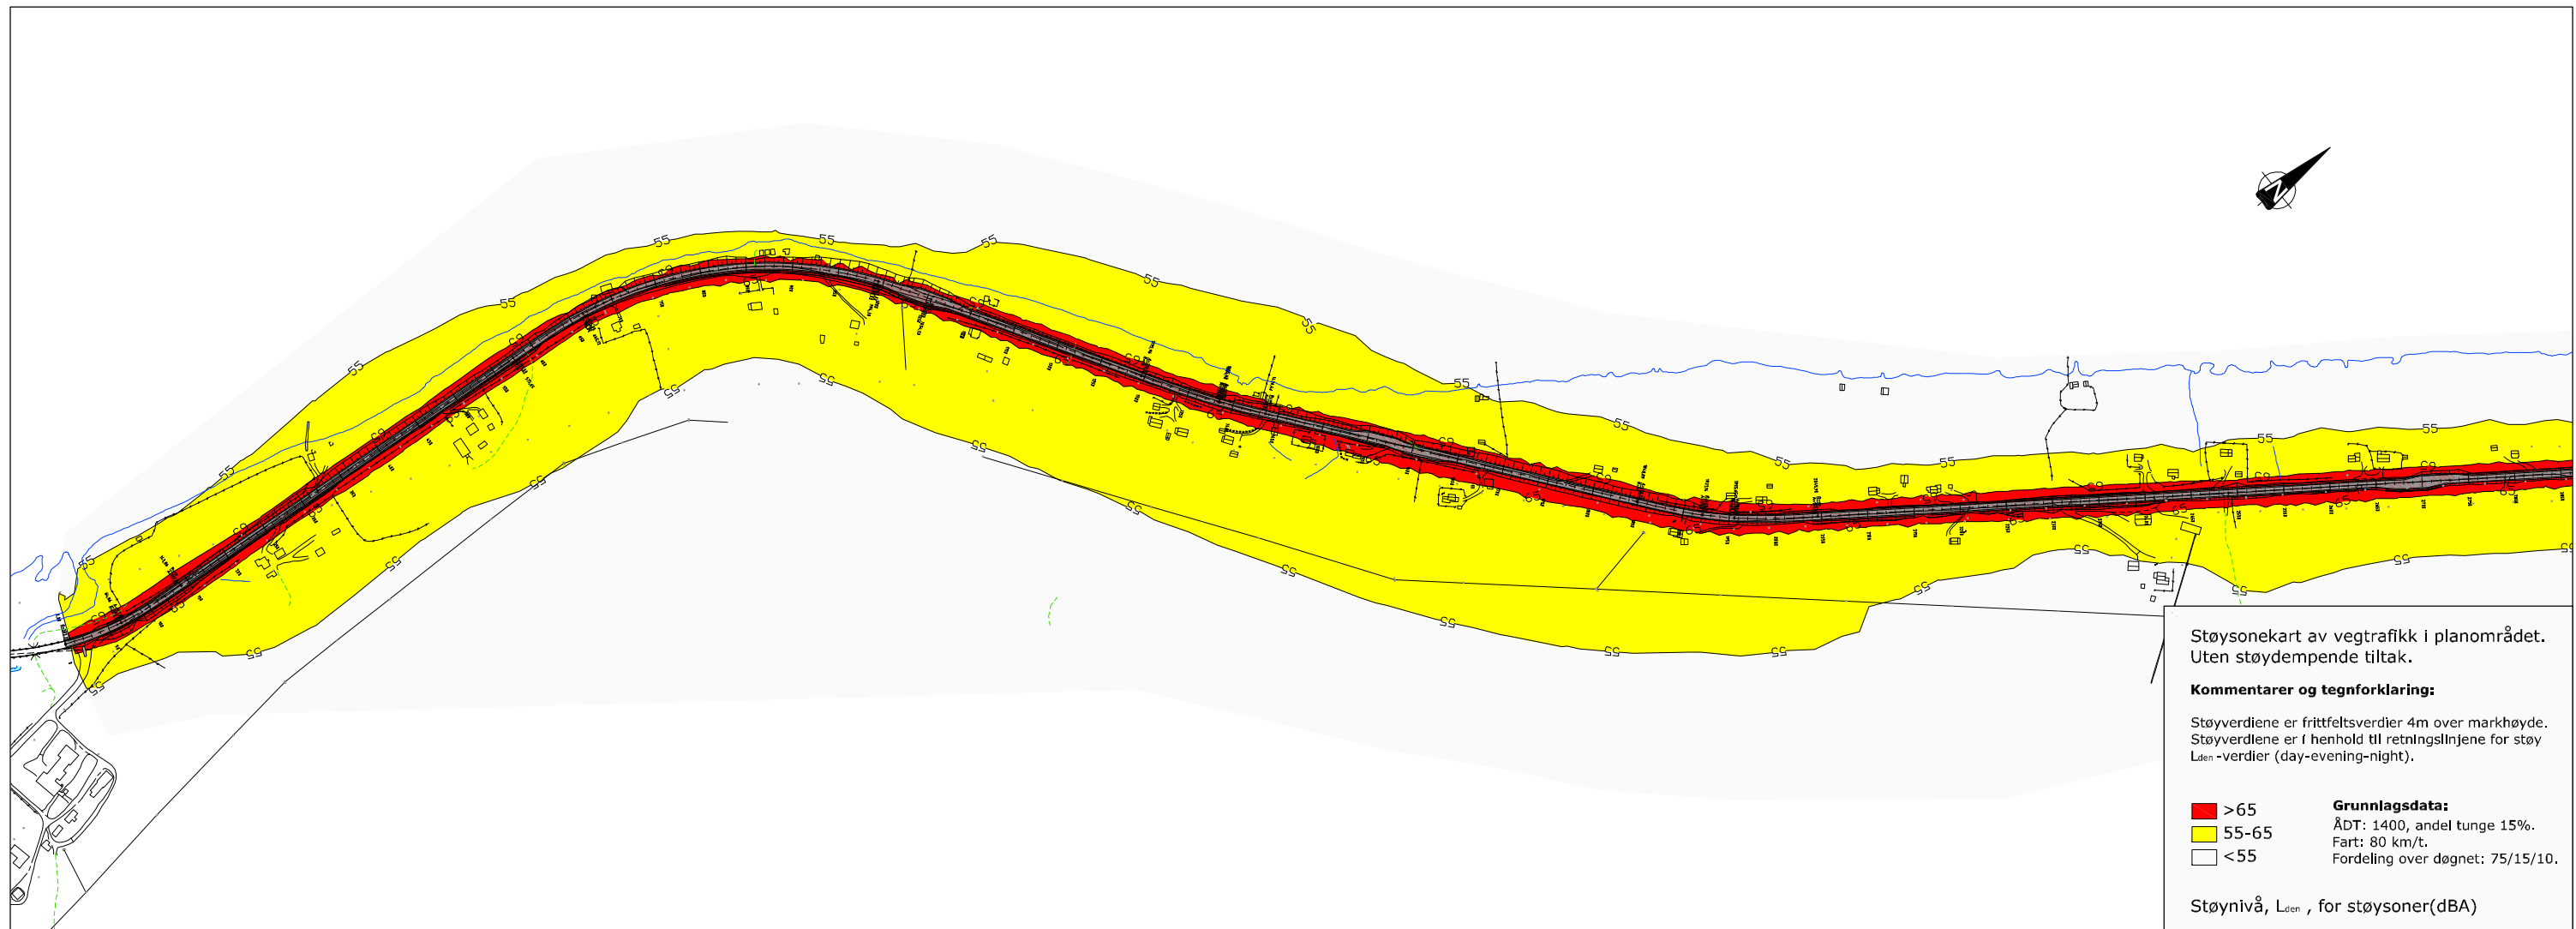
Støysonekart av vegtrafikk i planområdet.
Uten støydempende tiltak.

Kommentarer og tegnforklaring:

Støyverdiene er frittfeltsverdier 4m over markhøyde.
Støyverdiene er i henhold til retningslinjene for støy $L_{den}$ -verdier (day-evening-night).

>65
55-65
<55

Grunnlagsdata:
ÅDT: 1400, andel tunge 15%.
Fart: 80 km/t.
Fordeling over døgnet: 75/15/10.

Støynivå, $L_{den}$ , for støysoner(dBA)

55 55 55 55 55 55 55 55 55 55 55 55 55 55 55 55 55 55 55 55 55 55 55 55 55 55 55 55 55 55

N